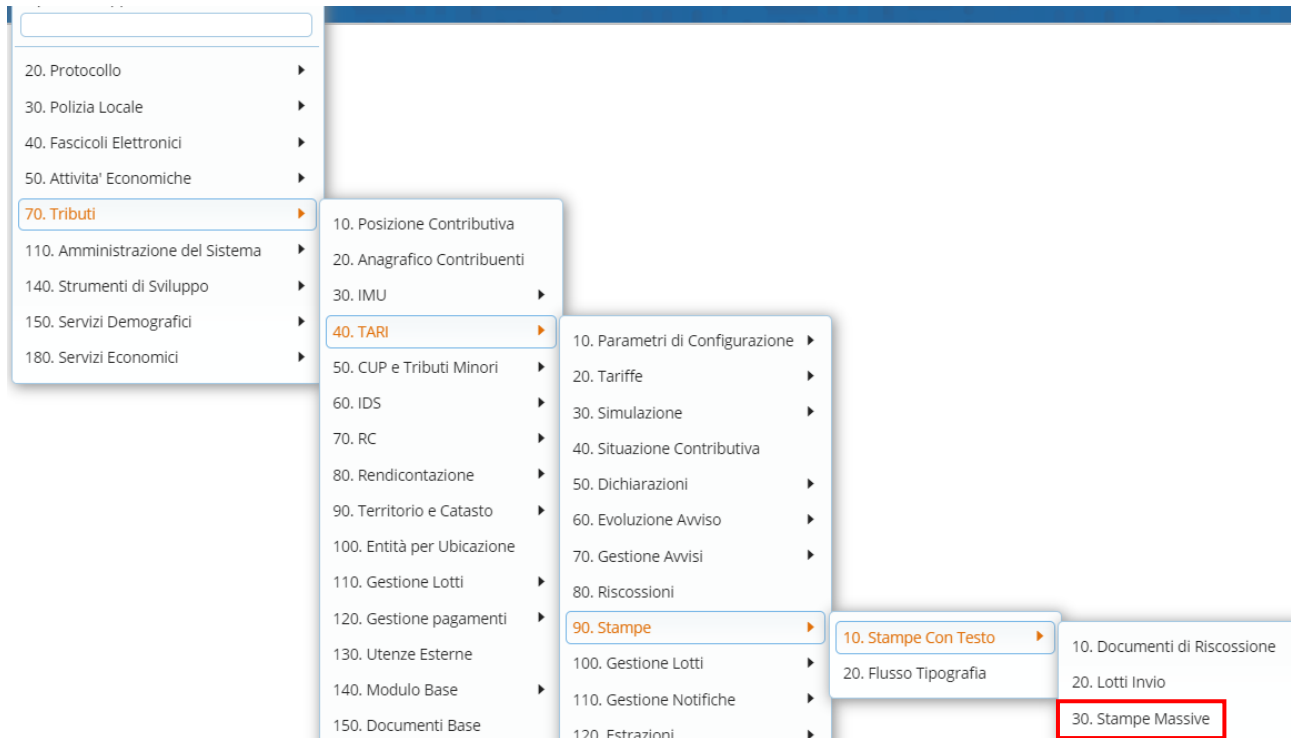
20. Protocollo
30. Polizia Locale
40. Fascicoli Elettronici
50. Attivita' Economiche
70. Tributi
110. Amministrazione del Sistema
140. Strumenti di Sviluppo
150. Servizi Demografici
180. Servizi Economici

10. Posizione Contributiva
20. Anagrafico Contribuenti
30. IMU
40. TARI
50. CUP e Tributi Minori
60. IDS
70. RC
80. Rendicontazione
90. Territorio e Catasto
100. Entità per Ubicazione
110. Gestione Lotti
120. Gestione pagamenti
130. Utenze Esterne
140. Modulo Base
150. Documenti Base

10. Parametri di Configurazione
20. Tariffe
30. Simulazione
40. Situazione Contributiva
50. Dichiarazioni
60. Evoluzione Avviso
70. Gestione Avvisi
80. Riscossioni
90. Stampe
100. Gestione Lotti
110. Gestione Notifiche
120. Estrazioni

10. Stampe Con Testo
20. Flusso Tipografia

10. Documenti di Riscossione
20. Lotti Invio
30. Stampe Massive